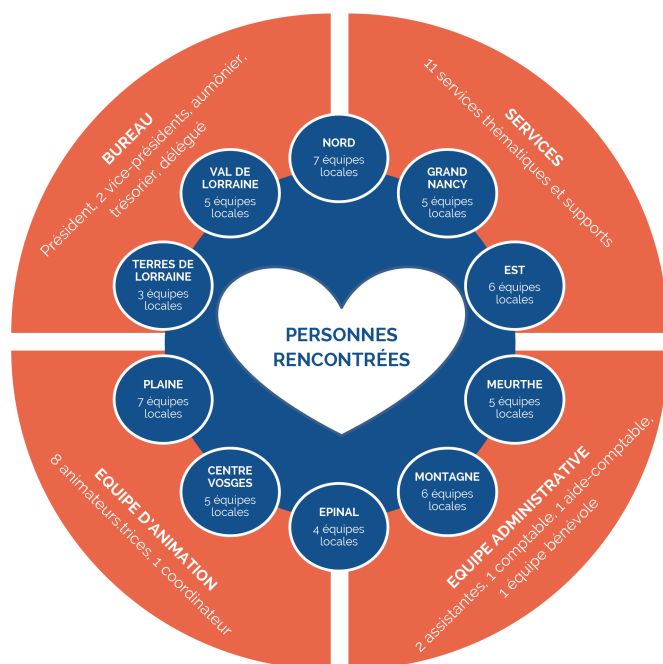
BUREAU
Président, 2 vice-présidents, aumônier, trésorier, délégué

SERVICES
11 services thématiques et supports

NORD
7 équipes locales

GRAND NANCY
5 équipes locales

EST
6 équipes locales

MEURTHE
5 équipes locales

MONTAGNE
6 équipes locales

EPINAL
4 équipes locales

CENTRE VOSGES
5 équipes locales

PLAINE
7 équipes locales

TERRES DE LORRAINE
3 équipes locales

VAL DE LORRAINE
5 équipes locales

PERSONNES RENCONTRÉES

EQUIPE D'ANIMATION
8 animateurs.trices, 1 coordinateur

EQUIPE ADMINISTRATIVE
2 assistantes, 1 comptable, 1 aide-comptable, 1 équipe bénévole